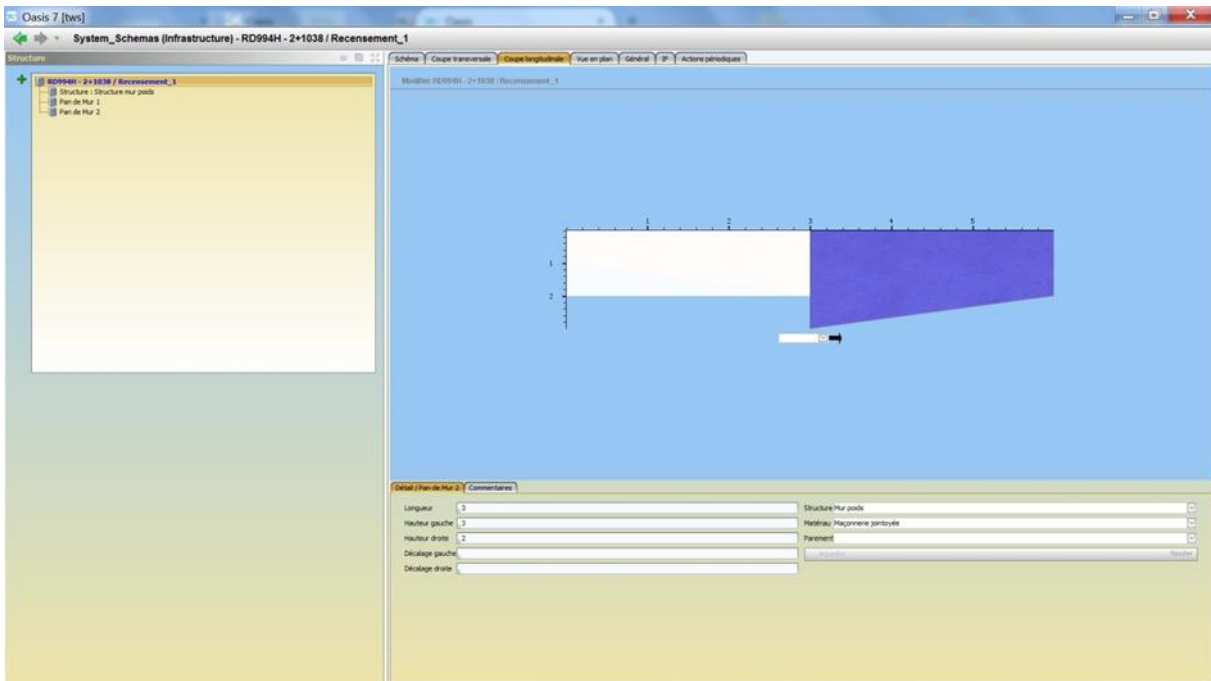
Oasis 7 [tws]

System_Schemas (Infrastructure) - RD994H - 2+1038 / Recensement_1

Structure

RD994H - 2+1038 / Recensement_1
Structure : Structure mur poids
Pan de Mur 1
Pan de Mur 2

Schéma | Coupe transversale | Coupe longitudinale | Vue en plan | Général | IP | Actions périodiques

Modèle: RD994H - 2+1038 / Recensement_1

1 2 3 4 5
1
2

Détail / Pan de Mur 2 | Commentaires

Longueur 3
Hauteur gauche 3
Hauteur droite 2
Décalage gauche
Décalage droite

Structure Mur poids
Matériau Maçonnerie jointoyée
Parement
Ajouter
Ajouter